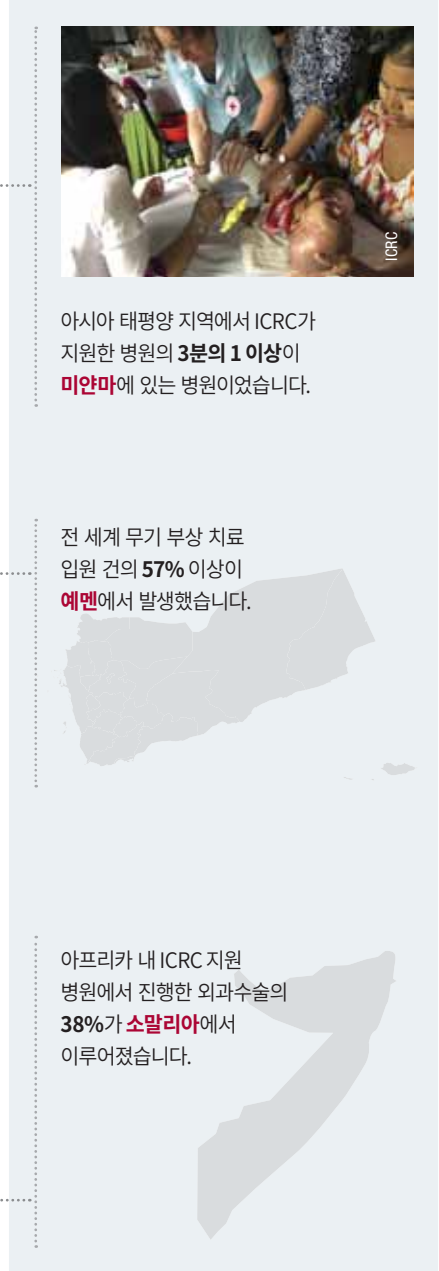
ICRC

아시아 태평양 지역에서 ICRC가 지원한 병원의 **3분의 1 이상**이 **미얀마**에 있는 병원이었습니다.

전 세계 무기 부상 치료 입원 건의 **57%** 이상이 **예멘**에서 발생했습니다.

아프리카 내 ICRC 지원 병원에서 진행한 외과수술의 **38%**가 **소말리아**에서 이루어졌습니다.